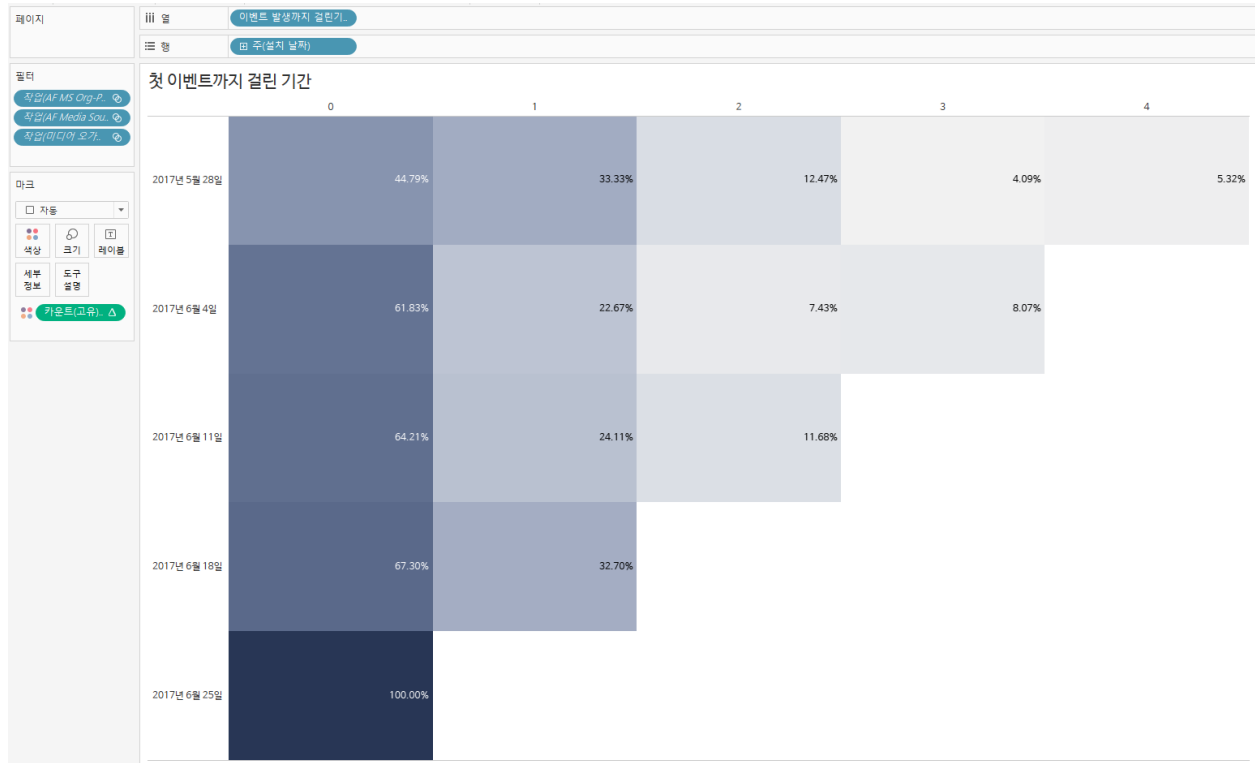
페이지

iii 열 이벤트 발생까지 걸린기..

☰ 행 ⊞ 주(설치 날짜)

필터
작업(AF MS Org-P..
작업(AF Media Sou..
작업(미디어 오거..

마크
☐ 자동
색상 크기 레이블
세부 정보 도구 설명
카운트(고유).. Δ

첫 이벤트까지 걸린 기간

| | 0 | 1 | 2 | 3 | 4 |
|---|---|---|---|---|---|
| 2017년 5월 28일 | 44.79% | 33.33% | 12.47% | 4.09% | 5.32% |
| 2017년 6월 4일 | 61.83% | 22.67% | 7.43% | 8.07% | |
| 2017년 6월 11일 | 64.21% | 24.11% | 11.68% | | |
| 2017년 6월 18일 | 67.30% | 32.70% | | | |
| 2017년 6월 25일 | 100.00% | | | | |